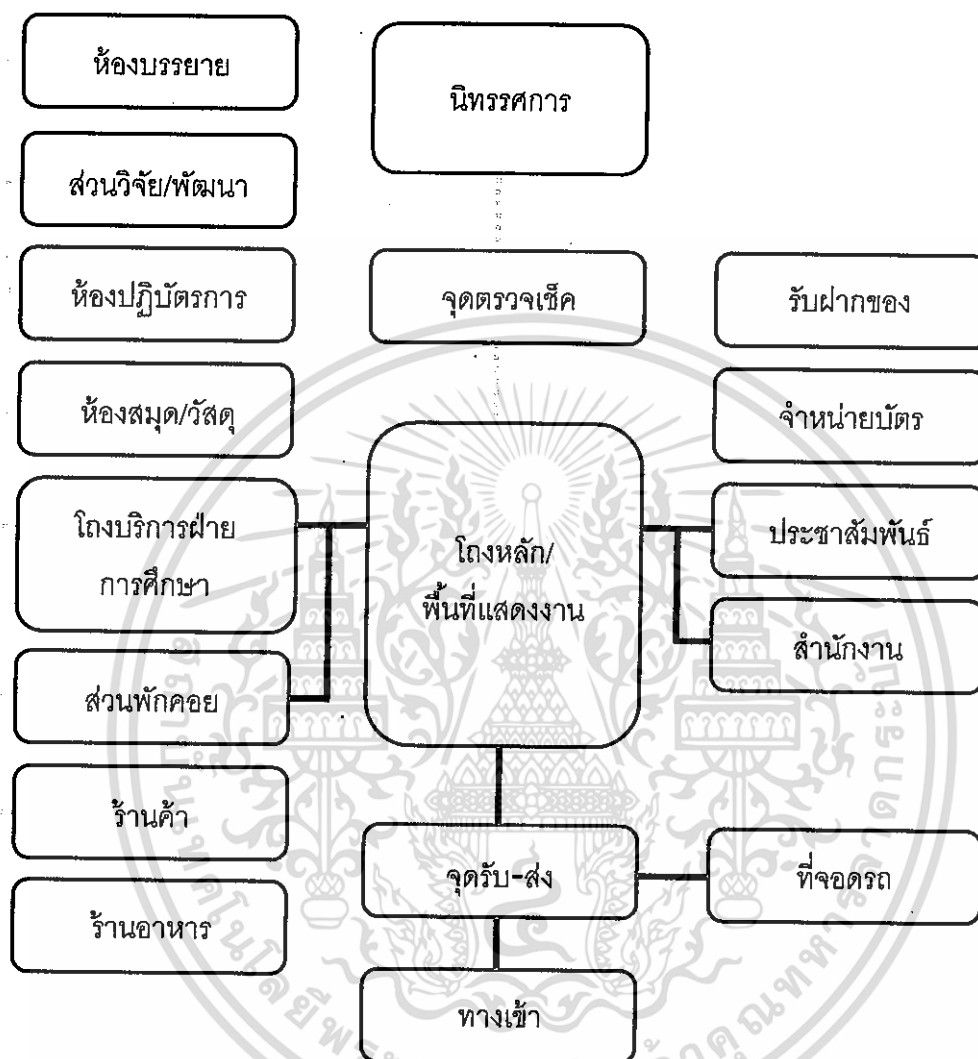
ห้องบรรยาย

นิทรรศการ

ส่วนวิจัย/พัฒนา

ห้องปฏิบัตรการ

จุดตรวจเช็ค

รับฝากของ

ห้องสมุด/วัสดุ

จำหน่ายบัตร

โถงบริการฝ่ายการศึกษา

โถงหลัก/พื้นที่แสดงงาน

ประชาสัมพันธ์

สำนักงาน

ส่วนพักคอย

ร้านค้า

จุดรับ-ส่ง

ที่จอดรถ

ร้านอาหาร

ทางเข้า